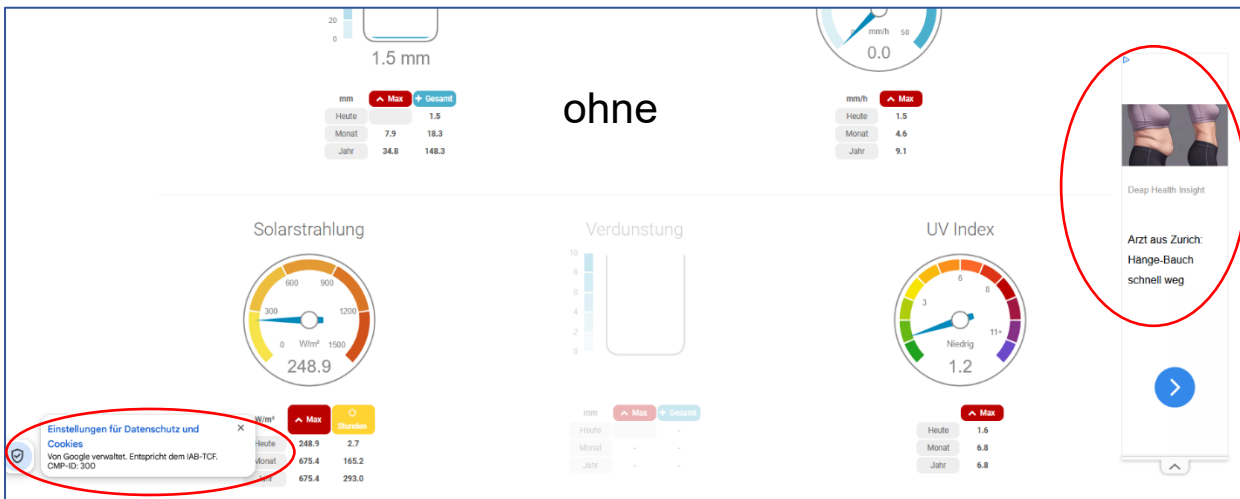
20
0
1.5 mm

| mm | Max | Gesamt |
|---|---|---|
| Heute | | 1.5 |
| Monat | 7.9 | 18.3 |
| Jahr | 34.8 | 148.3 |

ohne

mm/h 50
0.0

| mm/h | Max |
|---|---|
| Heute | 1.5 |
| Monat | 4.6 |
| Jahr | 9.1 |

Deap Health Insight

Arzt aus Zurich: Hänge-Bauch schnell weg

Solarstrahlung

600 900 300 1200 0 W/m² 1500
248.9

| W/m² | Max | Stunden |
|---|---|---|
| Heute | 248.9 | 2.7 |
| Monat | 675.4 | 165.2 |
| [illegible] | 675.4 | 293.0 |

Einstellungen für Datenschutz und Cookies
Von Google verwaltet. Entspricht dem IAB-TCF. CMP-ID: 300

Verdunstung

10 8 6 4 2 0

| mm | Max | Gesamt |
|---|---|---|
| Heute | - | - |
| Monat | - | - |
| Jahr | - | - |

UV Index

6 8 3 11+ Niedrig
1.2

| | Max |
|---|---|
| Heute | 1.6 |
| Monat | 6.8 |
| Jahr | 6.8 |